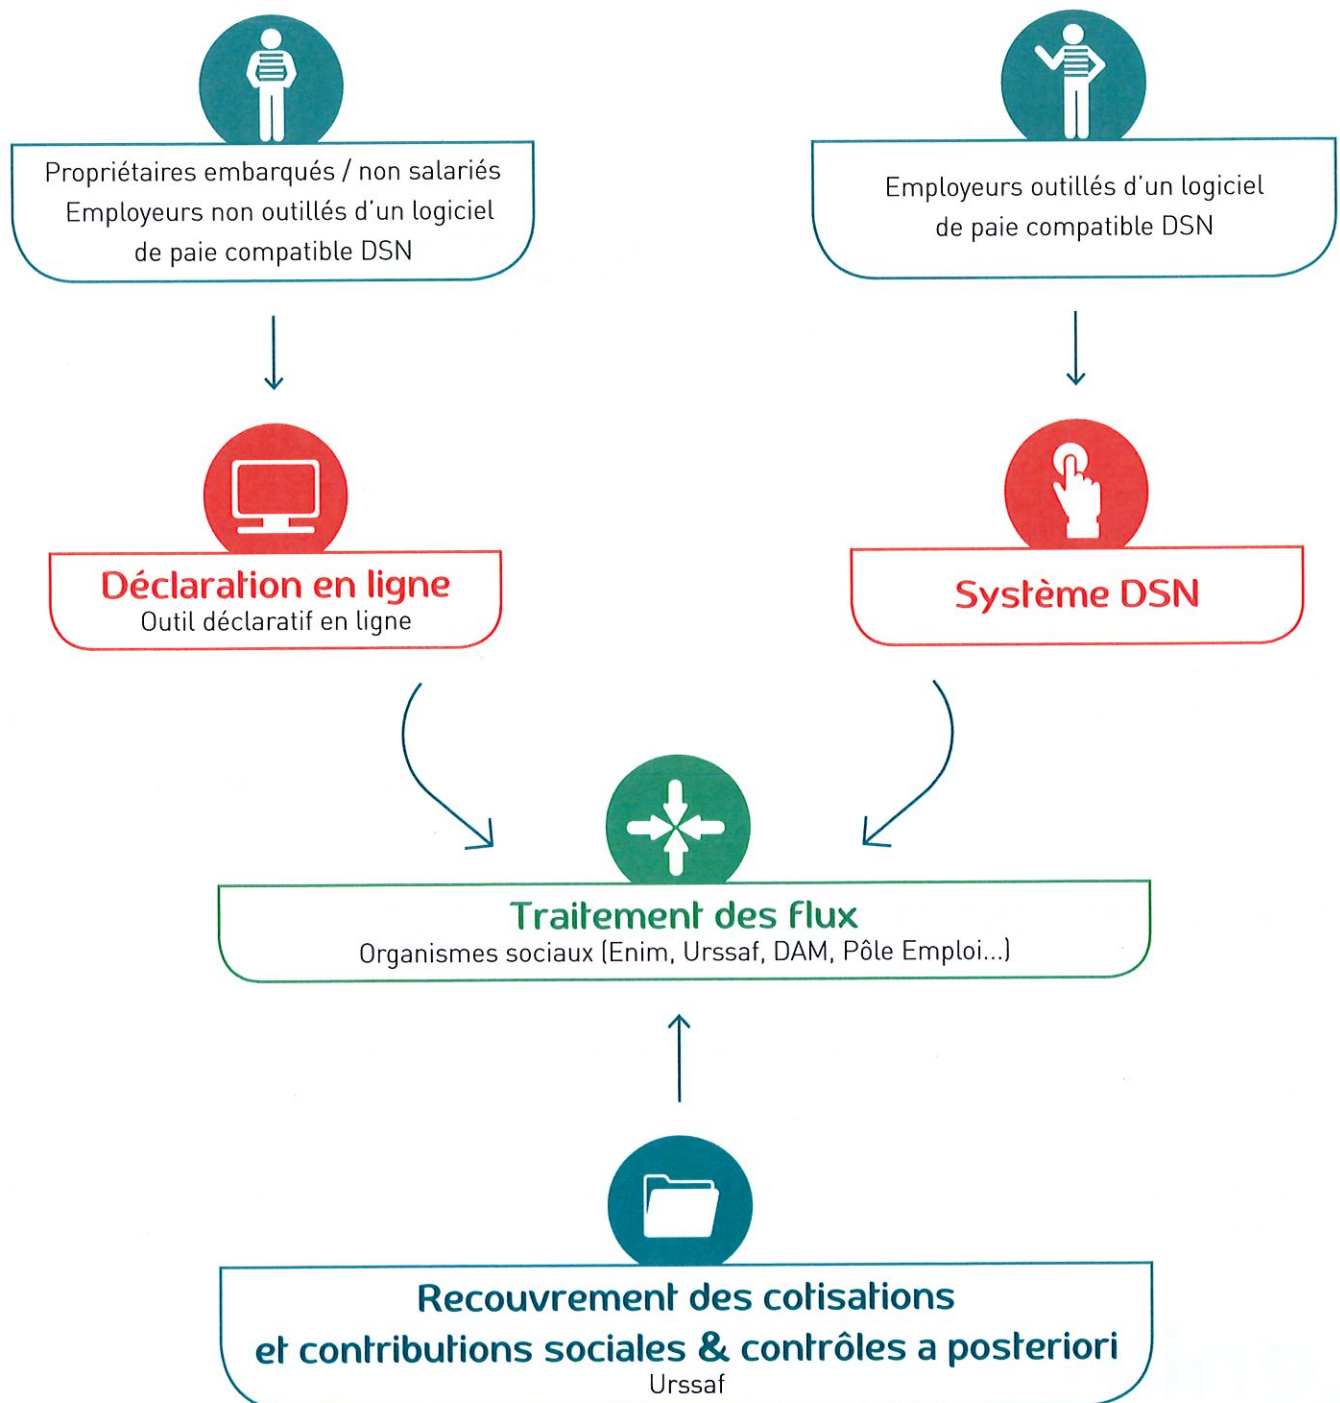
Propriétaires embarqués / non salariés
Employeurs non outillés d'un logiciel de paie compatible DSN

Employeurs outillés d'un logiciel de paie compatible DSN

Déclaration en ligne
Outil déclaratif en ligne

Système DSN

Traitement des flux
Organismes sociaux (Enim, Urssaf, DAM, Pôle Emploi...)

Recouvrement des cotisations et contributions sociales & contrôles a posteriori
Urssaf